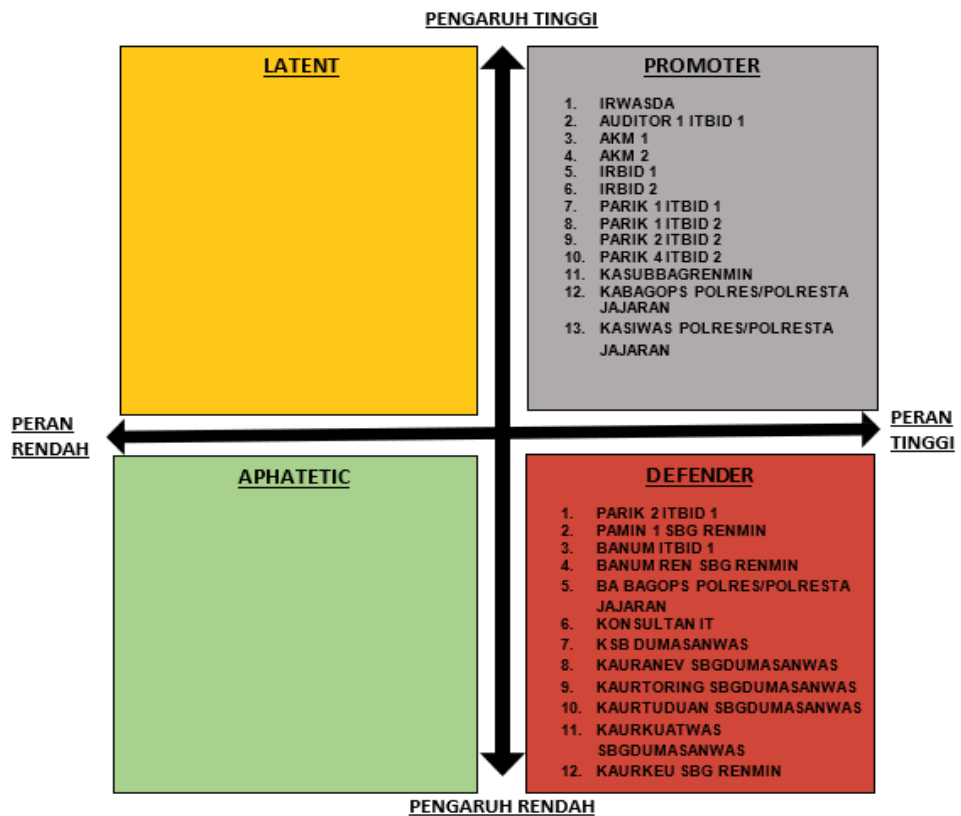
PENGARUH TINGGI

LATENT

PROMOTER

1. IRWASDA
2. AUDITOR 1 ITBID 1
3. AKM 1
4. AKM 2
5. IRBID 1
6. IRBID 2
7. PARIK 1 ITBID 1
8. PARIK 1 ITBID 2
9. PARIK 2 ITBID 2
10. PARIK 4 ITBID 2
11. KASUBBAGRENMIN
12. KABAGOPS POLRES/POLRESTA JAJARAN
13. KASIWAS POLRES/POLRESTA JAJARAN

PERAN RENDAH

PERAN TINGGI

APHATETIC

DEFENDER

1. PARIK 2 ITBID 1
2. PAMIN 1 SBG RENMIN
3. BANUM ITBID 1
4. BANUM REN SBG RENMIN
5. BA BAGOPS POLRES/POLRESTA JAJARAN
6. KONSULTAN IT
7. KSB DUMASANWAS
8. KAURANEV SBGDUMASANWAS
9. KAURTORING SBGDUMASANWAS
10. KAURTUDUAN SBGDUMASANWAS
11. KAURKUATWAS SBGDUMASANWAS
12. KAURKEU SBG RENMIN

PENGARUH RENDAH